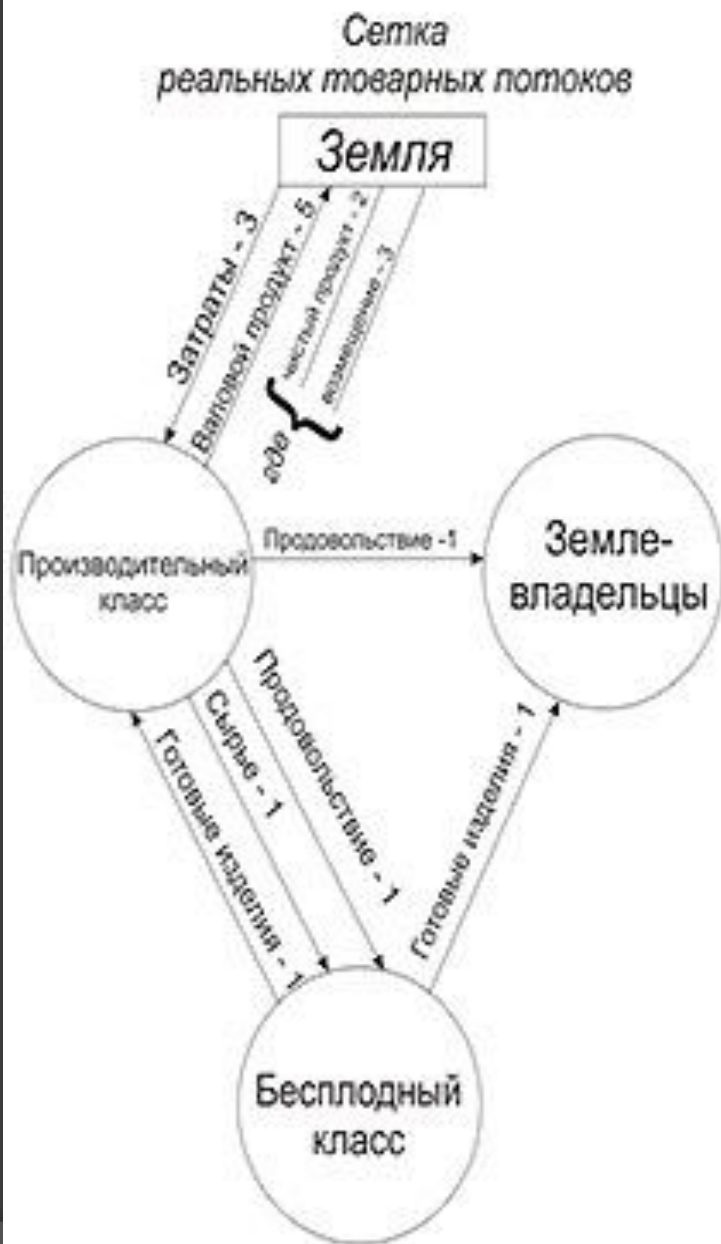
Сетка
реальных товарных потоков

Земля

Затраты - 3

Валовой продукт - 5

чистый продукт - 2

возмещение - 3

где

Производительный класс

Продовольствие -1

Земле-владельцы

Сырье - 1

Продовольствие - 1

Готовые изделия - 1

Готовые изделия - 1

Бесплодный класс